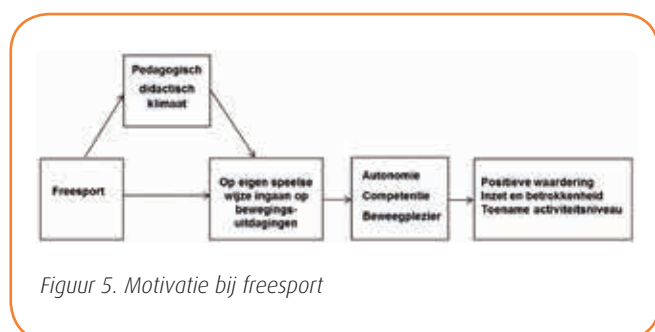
Pedagogisch didactisch klimaat

Freesport

Op eigen speelse wijze ingaan op bewegingsuitdagingen

Autonomie
Competentie
Beweegplezier

Positieve waardering
Inzet en betrokkenheid
Toename activiteitsniveau

Figuur 5. Motivatie bij freesport